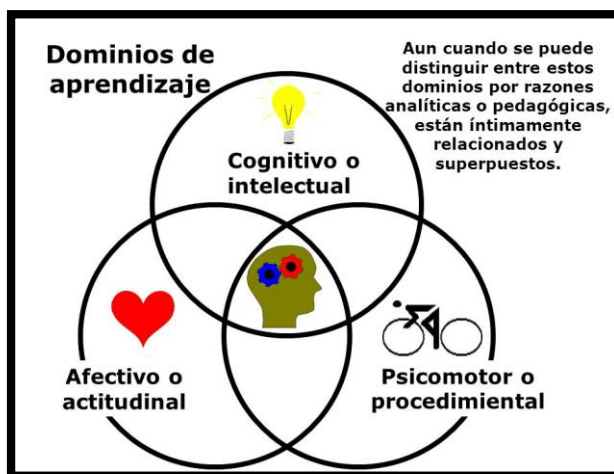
Dominios de aprendizaje

Aun cuando se puede distinguir entre estos dominios por razones analíticas o pedagógicas, están íntimamente relacionados y superpuestos.

Cognitivo o intelectual

Afectivo o actitudinal

Psicomotor o procedimiental